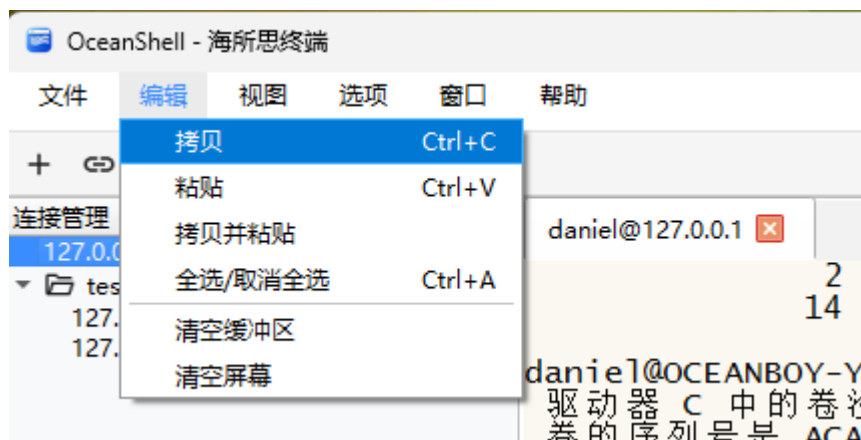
OceanShell - 海所思终端

文件 编辑 视图 选项 窗口 帮助

拷贝 Ctrl+C
粘贴 Ctrl+V
拷贝并粘贴
全选/取消全选 Ctrl+A
清空缓冲区
清空屏幕

连接管理
127.0.0
tes
127.
127.

daniel@127.0.0.1

2
14

daniel@OCEANBOY-Y
驱动器 C 中的卷没
卷的序列号是 ACA